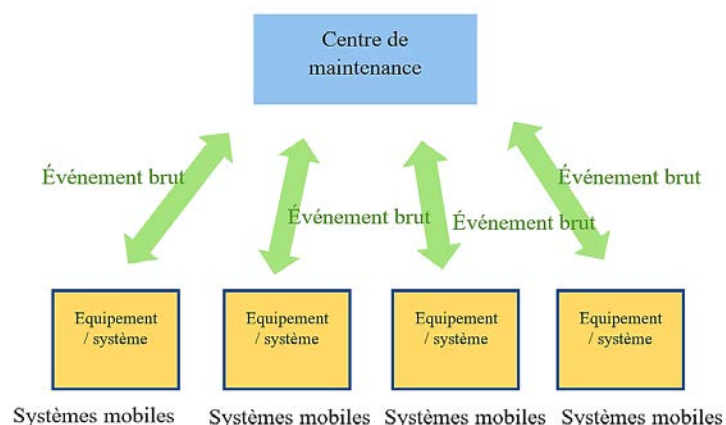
Centre de maintenance

Événement brut

Événement brut

Événement brut

Événement brut

Equipement / système

Equipement / système

Equipement / système

Equipement / système

Systèmes mobiles

Systèmes mobiles

Systèmes mobiles

Systèmes mobiles